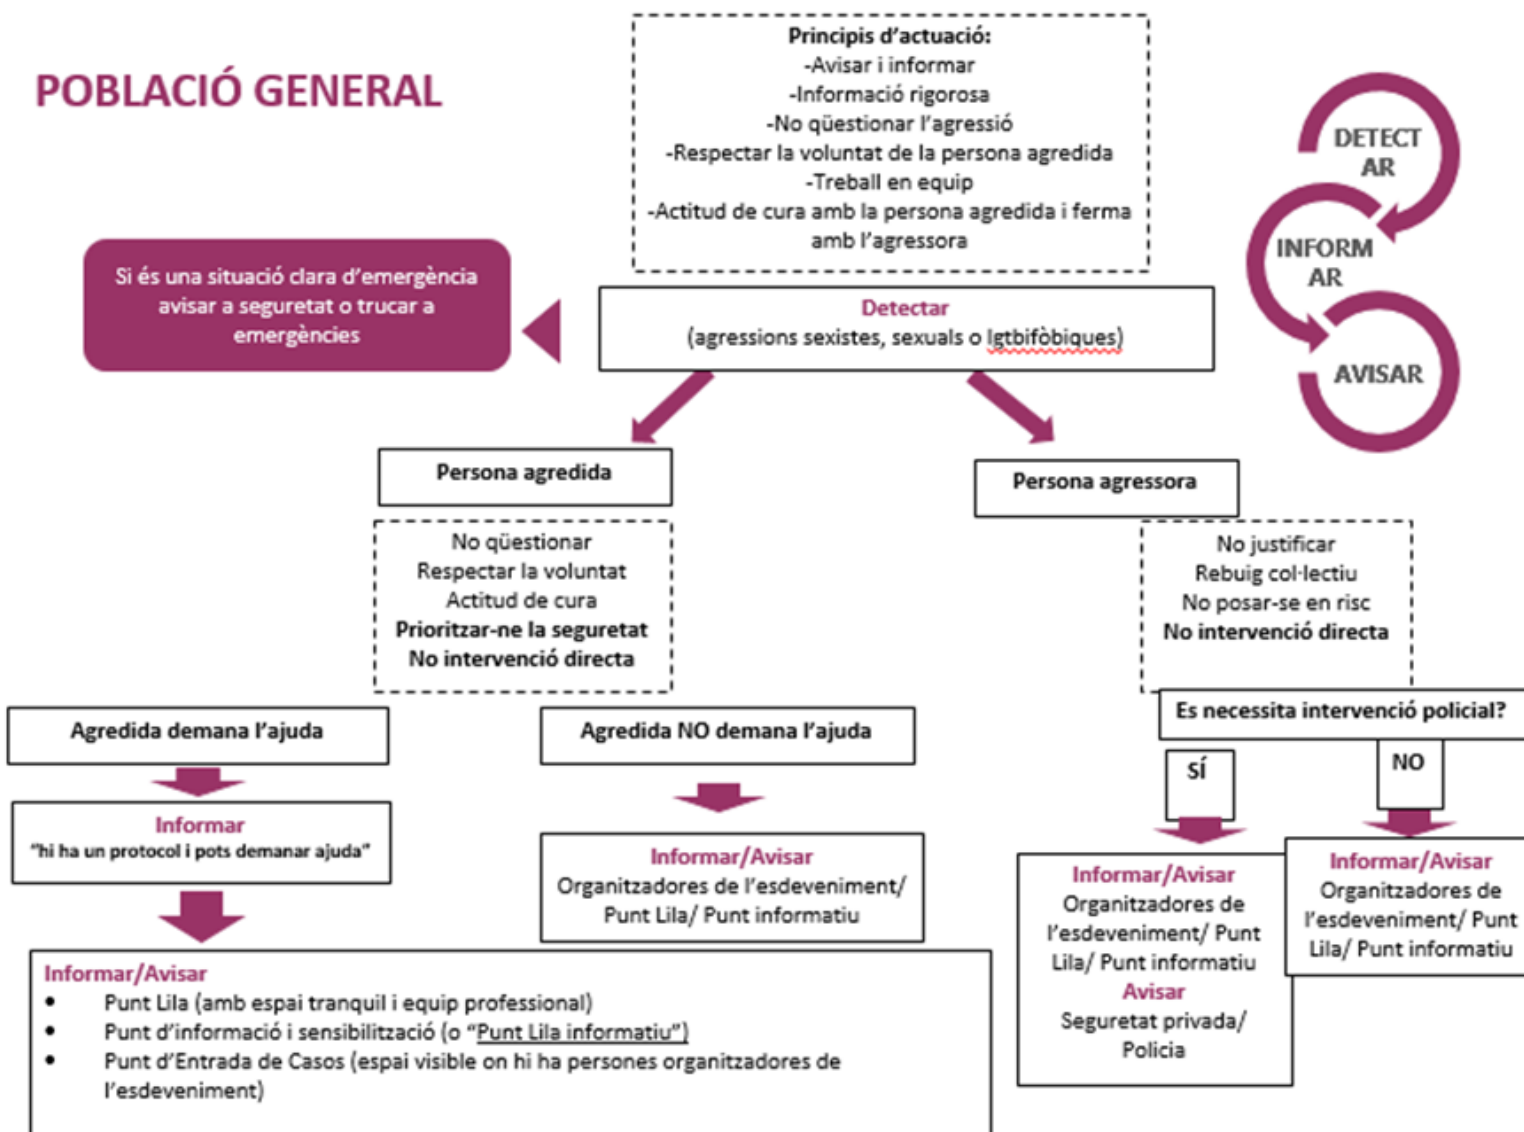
POBLACIÓ GENERAL

Principis d'actuació:
-Avisar i informar
-Informació rigorosa
-No qüestionar l'agressió
-Respectar la voluntat de la persona agredida
-Treball en equip
-Actitud de cura amb la persona agredida i ferma amb l'agressora

DETECTAR
INFORMAR
AVISAR

Si és una situació clara d'emergència avisar a seguretat o trucar a emergències

Detectar
(agressions sexistes, sexuals o lgtbifòbiques)

Persona agredida

No qüestionar
Respectar la voluntat
Actitud de cura
Prioritzar-ne la seguretat
No intervenció directa

Persona agressora

No justificar
Rebuig col·lectiu
No posar-se en risc
No intervenció directa

Agredida demana l'ajuda

Informar
"hi ha un protocol i pots demanar ajuda"

Agredida NO demana l'ajuda

Informar/Avisar
Organitzadores de l'esdeveniment/ Punt Lila/ Punt informatiu

Es necessita intervenció policial?

SÍ

NO

Informar/Avisar
Organitzadores de l'esdeveniment/ Punt Lila/ Punt informatiu
Avisar
Seguretat privada/ Policia

Informar/Avisar
Organitzadores de l'esdeveniment/ Punt Lila/ Punt informatiu

Informar/Avisar
• Punt Lila (amb espai tranquil i equip professional)
• Punt d'informació i sensibilització (o "Punt Lila informatiu")
• Punt d'Entrada de Casos (espai visible on hi ha persones organitzadores de l'esdeveniment)